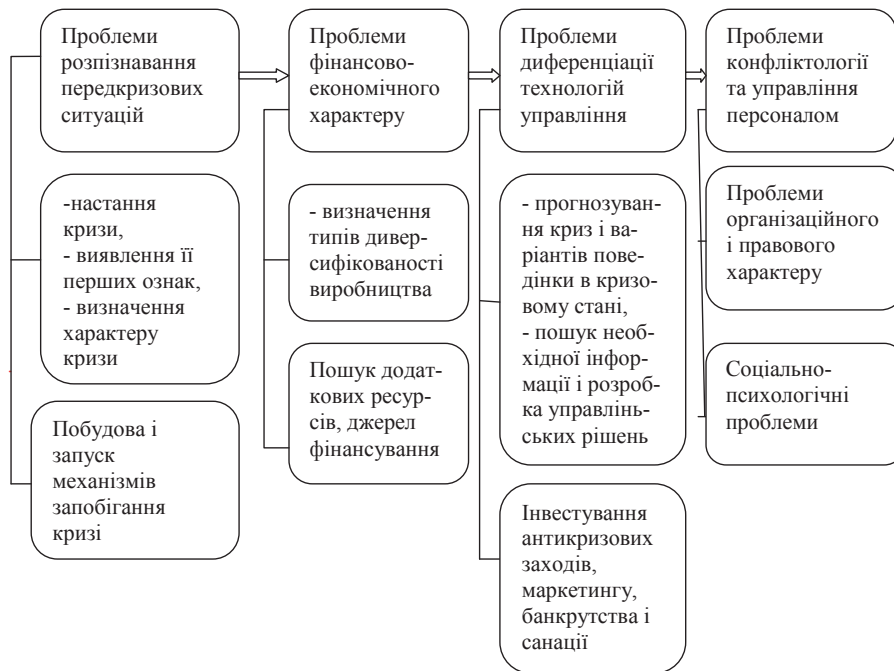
Проблеми розпізнавання передкризових ситуацій

-настання кризи,
- виявлення її перших ознак,
- визначення характеру кризи

Побудова і запуск механізмів запобігання кризі

Проблеми фінансово-економічного характеру

- визначення типів диверсифікованості виробництва

Пошук додаткових ресурсів, джерел фінансування

Проблеми диференціації технологій управління

- прогнозування криз і варіантів поведінки в кризовому стані,
- пошук необхідної інформації і розробка управлінських рішень

Інвестування антикризових заходів, маркетингу, банкрутства і санації

Проблеми конфліктології та управління персоналом

Проблеми організаційного і правового характеру

Соціально-психологічні проблеми